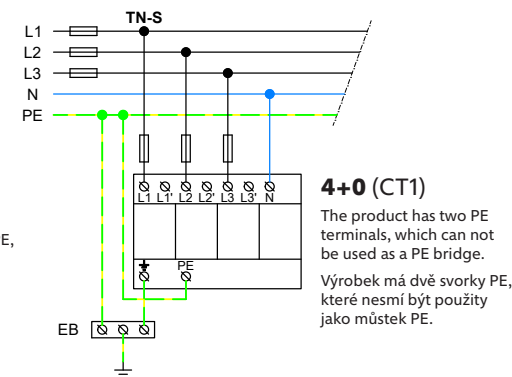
TN-S

L1
L2
L3
N
PE

L1 L1' L2 L2' L3 L3' N

PE

EB

E,

4+0 (CT1)

The product has two PE terminals, which can not be used as a PE bridge.

Výrobek má dvě svorky PE, které nesmí být použity jako můstek PE.